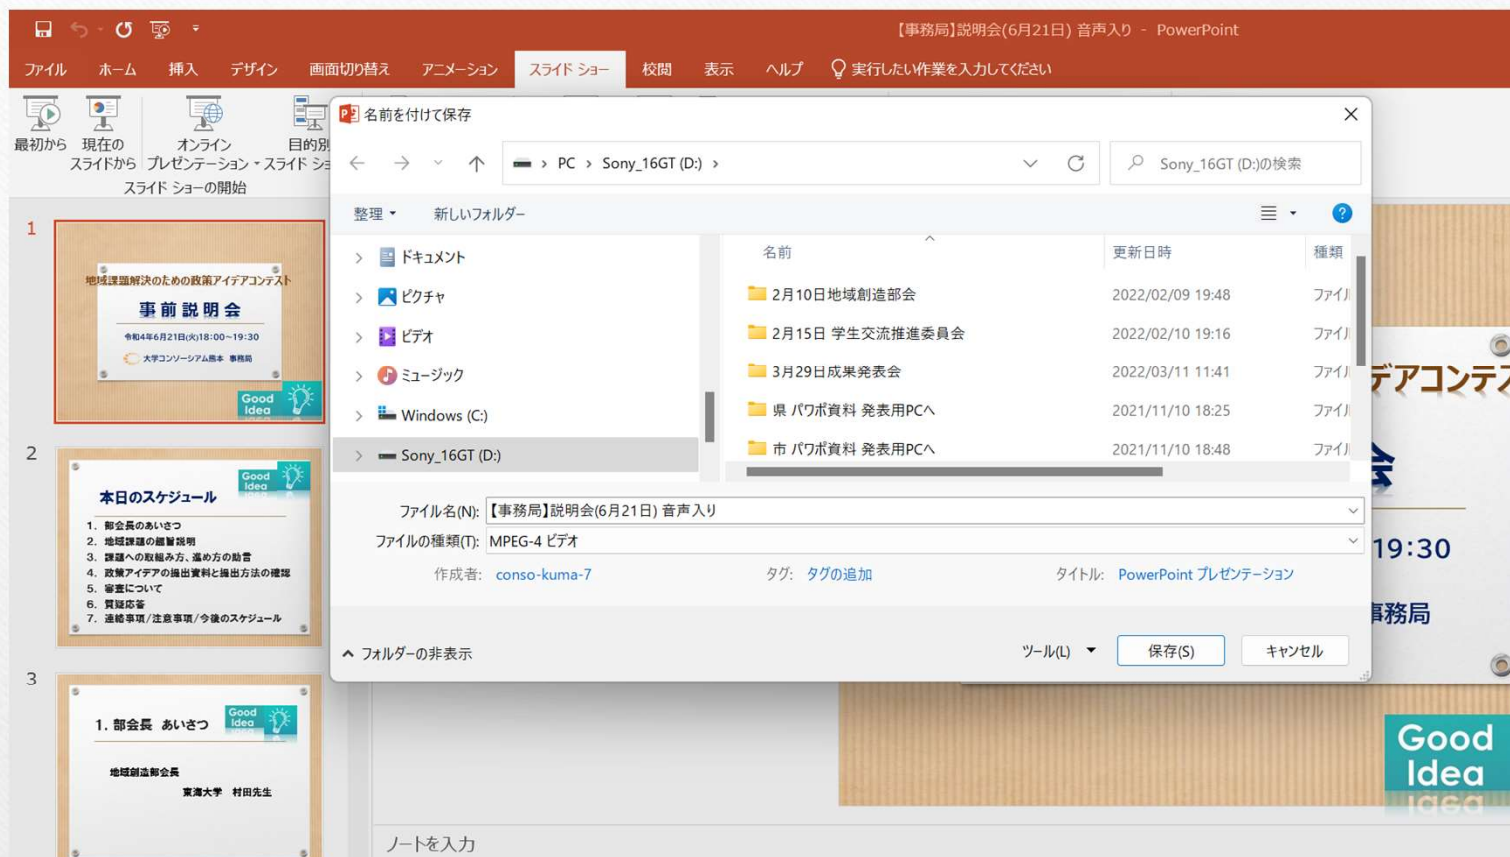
【事務局】説明会(6月21日) 音声入り - PowerPoint

ファイル ホーム 挿入 デザイン 画面切り替え アニメーション スライド ショー 校閲 表示 ヘルプ 実行したい作業を入力してください

最初から 現在のスライドから オンライン プレゼンテーション 目的別 スライド ショ
スライド ショーの開始

1
地域課題解決のための政策アイデアコンテスト
事前説明会
令和4年6月21日(火)18:00～19:30
大学コンソーシアム熊本 事務局
Good Idea

2
本日のスケジュール
1. 部会長のあいさつ
2. 地域課題の趣旨説明
3. 課題への取組み方、進め方の助言
4. 政策アイデアの提出資料と提出方法の確認
5. 審査について
6. 質疑応答
7. 連絡事項/注意事項/今後のスケジュール
Good Idea

3
1. 部会長 あいさつ
地域創造部会長
東海大学 村田先生
Good Idea

名前を付けて保存
PC > Sony_16GT (D:) >
Sony_16GT (D:)の検索
整理 新しいフォルダー
ドキュメント
ピクチャ
ビデオ
ミュージック
Windows (C:)
Sony_16GT (D:)

| 名前 | 更新日時 | 種類 |
|---|---|---|
| 2月10日地域創造部会 | 2022/02/09 19:48 | ファイ |
| 2月15日 学生交流推進委員会 | 2022/02/10 19:16 | ファイ |
| 3月29日成果発表会 | 2022/03/11 11:41 | ファイ |
| 県 パワポ資料 発表用PCへ | 2021/11/10 18:25 | ファイ |
| 市 パワポ資料 発表用PCへ | 2021/11/10 18:48 | ファイ |

ファイル名(N): 【事務局】説明会(6月21日) 音声入り
ファイルの種類(T): MPEG-4 ビデオ
作成者: conso-kuma-7 タグ: タグの追加 タイトル: PowerPoint プレゼンテーション
フォルダーの非表示 ツール(L) 保存(S) キャンセル

デアコンテ
会
19:30
事務局
Good Idea

ノートを入力